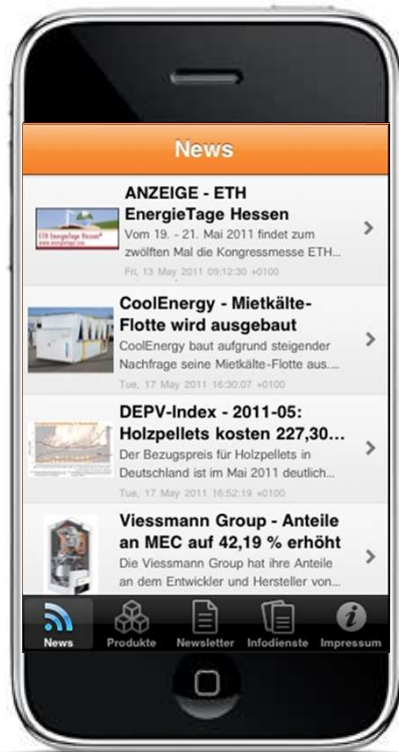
News

ETH EnergieTage Hessen

ANZEIGE - ETH EnergieTage Hessen
Vom 19. - 21. Mai 2011 findet zum zwölften Mal die Kongressmesse ETH...
Fri, 13 May 2011 09:12:30 +0100

CoolEnergy - Mietkälte-Flotte wird ausgebaut
CoolEnergy baut aufgrund steigender Nachfrage seine Mietkälte-Flotte aus...
Tue, 17 May 2011 16:30:07 +0100

DEPV-Index - 2011-05: Holzpellets kosten 227,30...
Der Bezugspreis für Holzpellets in Deutschland ist im Mai 2011 deutlich...
Tue, 17 May 2011 16:52:19 +0100

Viessmann Group - Anteile an MEC auf 42,19 % erhöht
Die Viessmann Group hat ihre Anteile an dem Entwickler und Hersteller von...

News
Produkte
Newsletter
Infodienste
Impressum